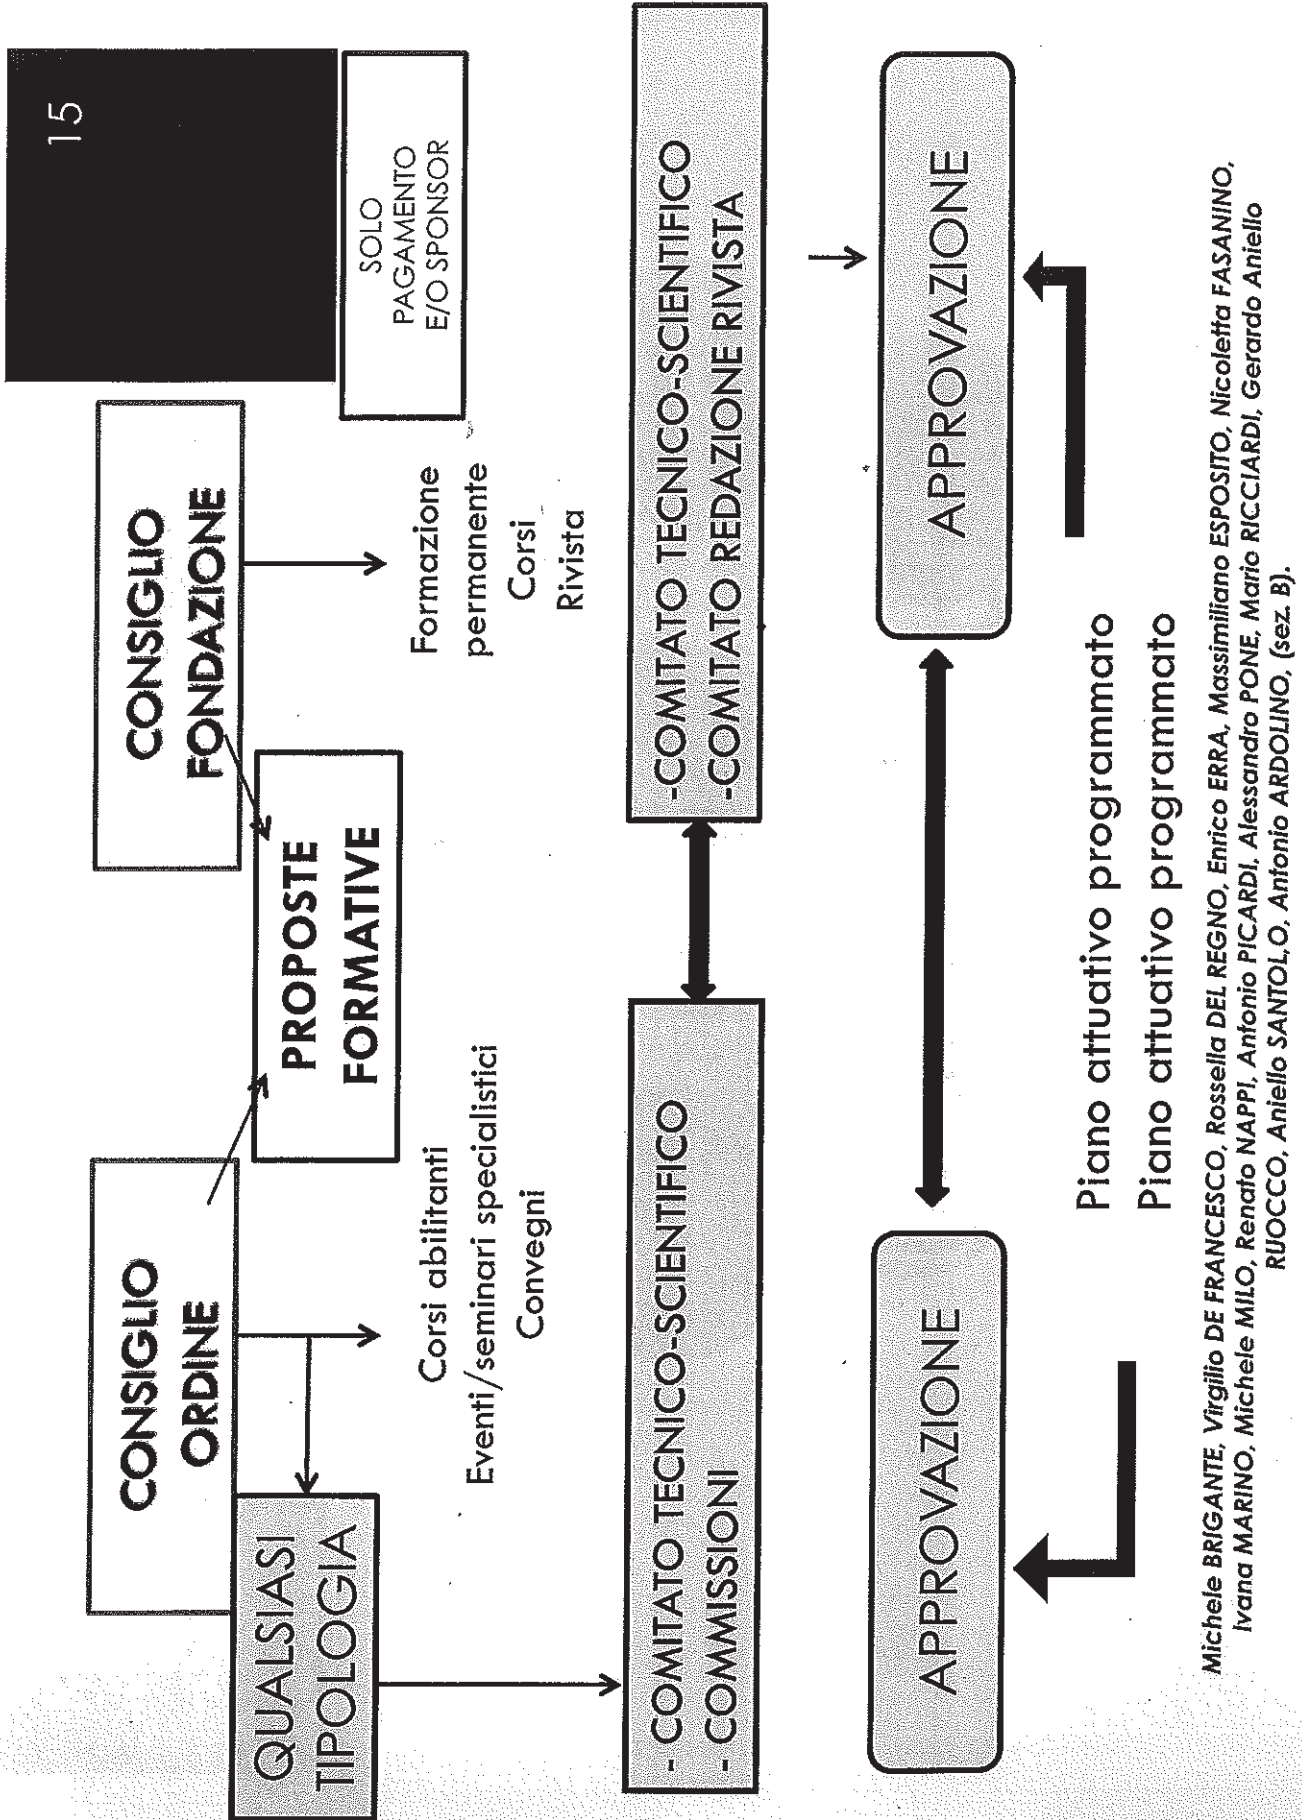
15

CONSIGLIO ORDINE

CONSIGLIO FONDAZIONE

SOLO PAGAMENTO E/O SPONSOR

PROPOSTE FORMATIVE

QUALSIASI TIPOLOGIA

Corsi abilitanti
Eventi/seminari specialistici
Convegni

Formazione permanente
Corsi
Rivista

- COMITATO TECNICO-SCIENTIFICO
- COMMISSIONI

-COMITATO TECNICO-SCIENTIFICO
-COMITATO REDAZIONE RIVISTA

APPROVAZIONE

APPROVAZIONE

Piano attuativo programmato
Piano attuativo programmato

Michele BRIGANTE, Virgilio DE FRANCESCO, Rossella DEL REGNO, Enrico ERRA, Massimiliano ESPOSITO, Nicoletta FASANINO, Ivana MARINO, Michele MILO, Renato NAPPI, Antonio PICARDI, Alessandro PONE, Mario RICCIARDI, Gerardo Aniello RUOCCO, Aniello SANTOLO, Antonio ARDOLINO, (sez. B).